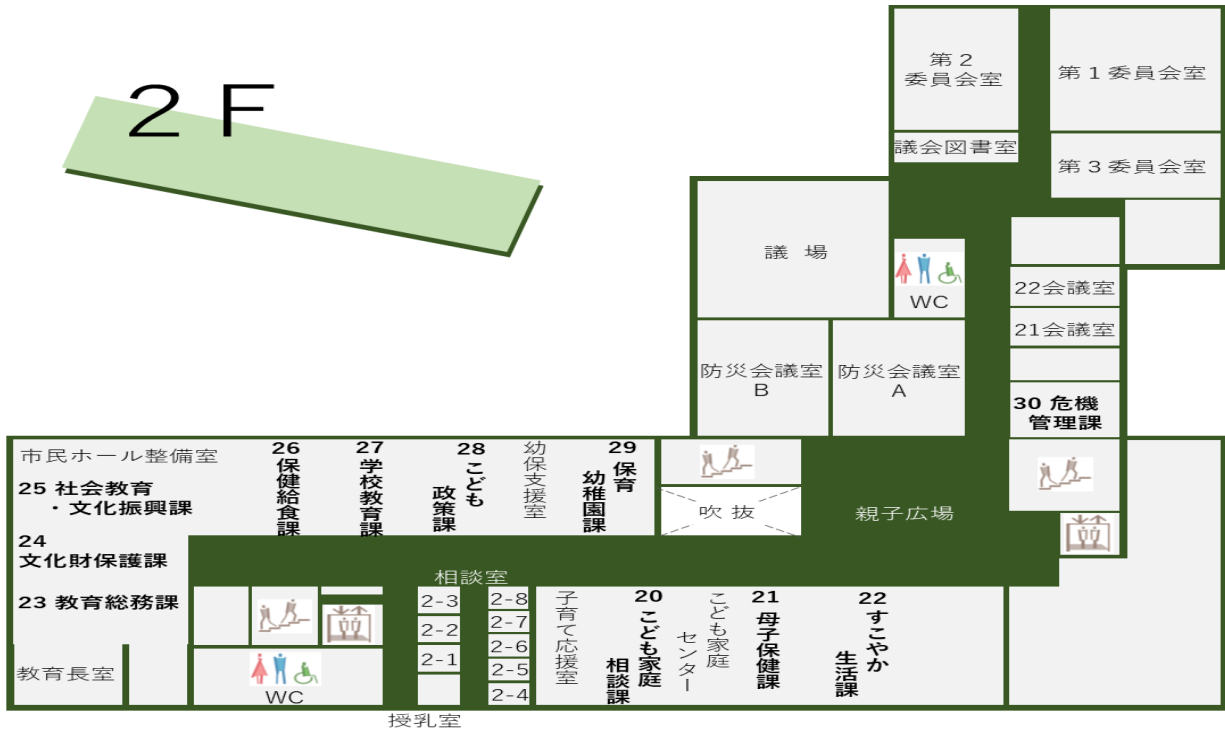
2F

第2委員会室

第1委員会室

議会図書室

第3委員会室

議 場

WC

22会議室

21会議室

防災会議室B

防災会議室A

30 危機管理課

市民ホール整備室

25 社会教育・文化振興課

26 保健給食課

27 学校教育課

28 こども政策課

幼保支援室

29 保育幼稚園課

吹 抜

親子広場

24 文化財保護課

相談室

23 教育総務課

2-3
2-2
2-1

2-8
2-7
2-6
2-5
2-4

子育て応援室

20 こども家庭相談課

こども家庭センター

21 母子保健課

22 すこやか生活課

教育長室

WC

授乳室